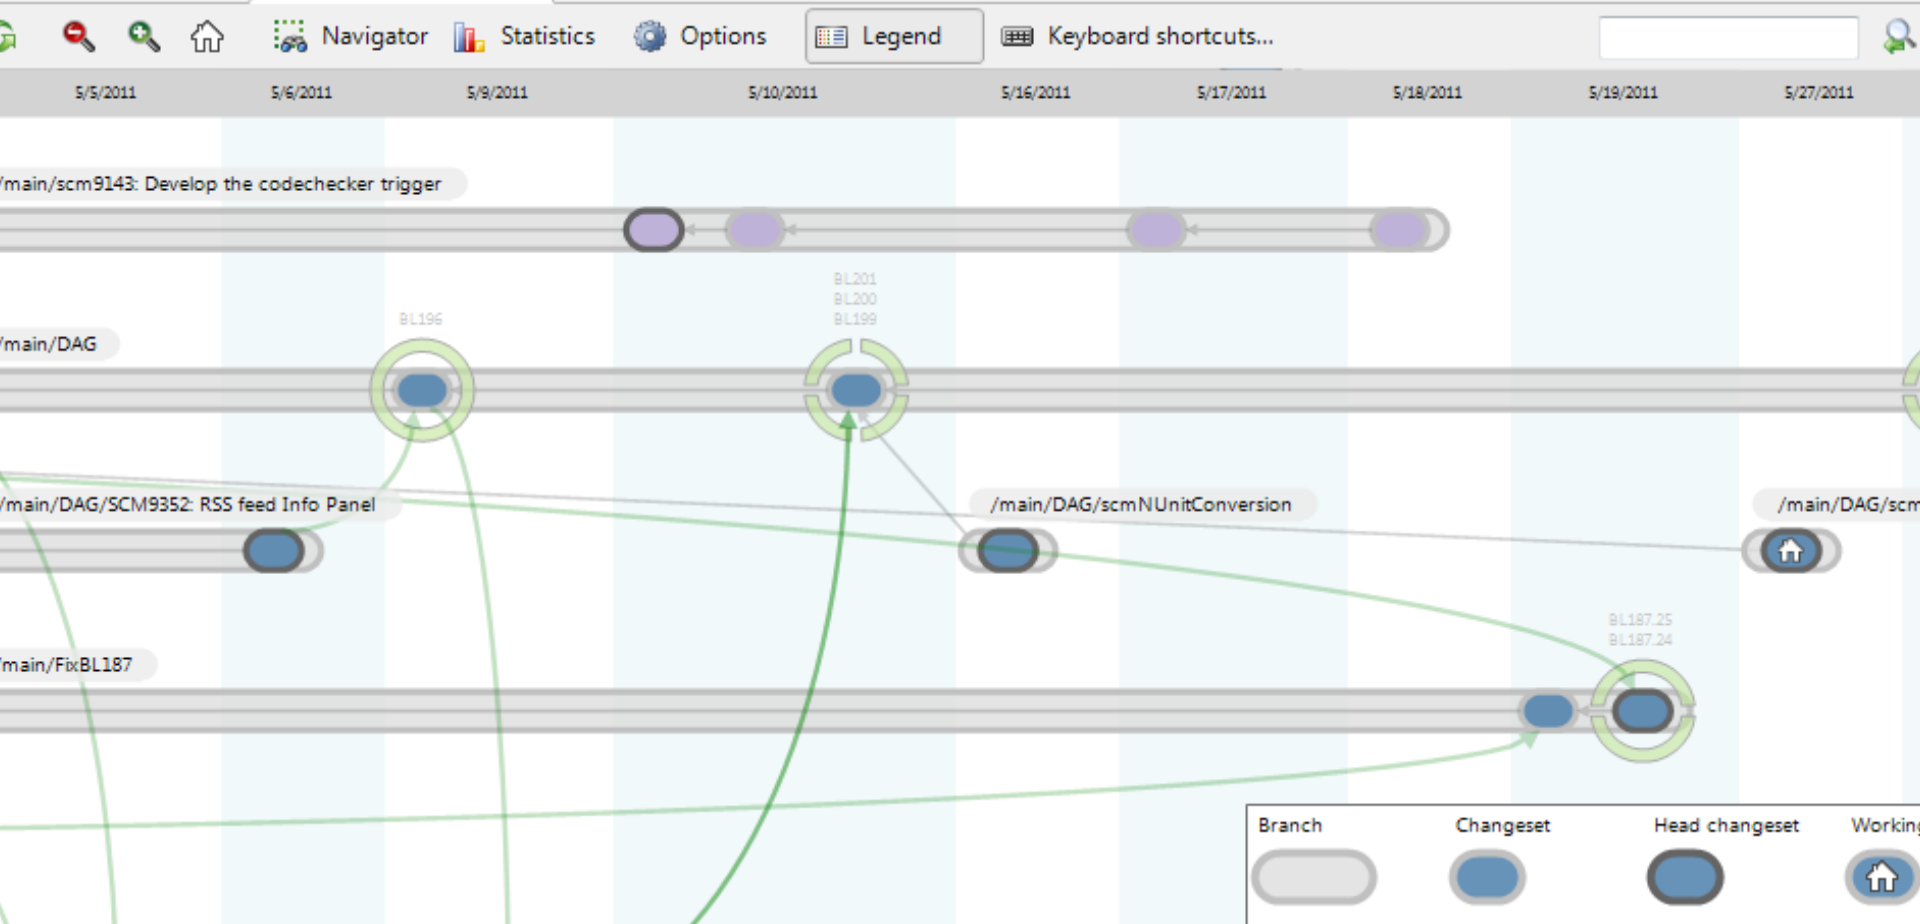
Navigator Statistics Options Legend Keyboard shortcuts...

5/5/2011 5/6/2011 5/9/2011 5/10/2011 5/16/2011 5/17/2011 5/18/2011 5/19/2011 5/27/2011

/main/scm9143: Develop the codechecker trigger

BL201
BL200
BL199

BL196

/main/DAG

/main/DAG/SCM9352: RSS feed Info Panel

/main/DAG/scmNUnitConversion

/main/DAG/scm

BL187.25
BL187.24

/main/FixBL187

Branch Changeset Head changeset Working